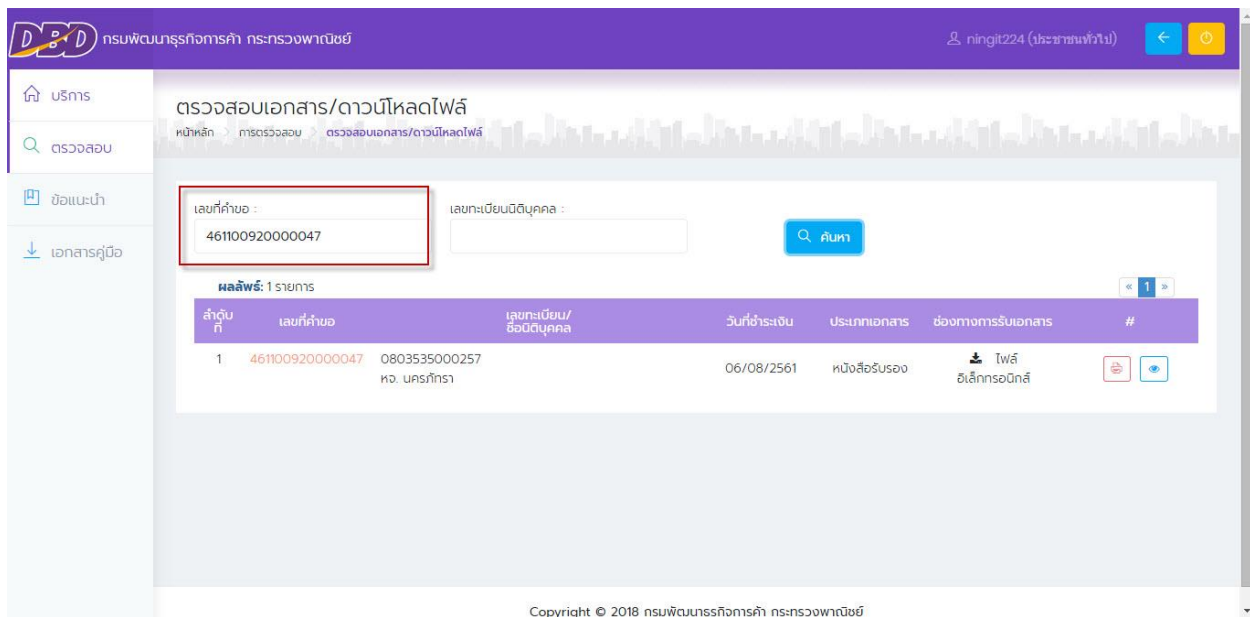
DBD กรมพัฒนาธุรกิจการค้า กระทรวงพาณิชย์

ningit224 (ประชาชนทั่วไป)

บริการ
ตรวจสอบ
ข้อแนะนำ
เอกสารคู่มือ

ตรวจสอบเอกสาร/ดาวน์โหลดไฟล์

หน้าหลัก > การตรวจสอบ > ตรวจสอบเอกสาร/ดาวน์โหลดไฟล์

เลขที่คำขอ :
461100920000047

เลขทะเบียนนิติบุคคล :

ค้นหา

ผลลัพธ์: 1 รายการ

« 1 »

| ลำดับที่ | เลขที่คำขอ | เลขทะเบียน/ชื่อนิติบุคคล | วันที่ชำระเงิน | ประเภทเอกสาร | ช่องทางการรับเอกสาร | # |
|---|---|---|---|---|---|---|
| 1 | 461100920000047 | 0803535000257 หจ. นครภัทรา | 06/08/2561 | หนังสือรับรอง | ไฟล์อิเล็กทรอนิกส์ | |

Copyright © 2018 กรมพัฒนาธุรกิจการค้า กระทรวงพาณิชย์